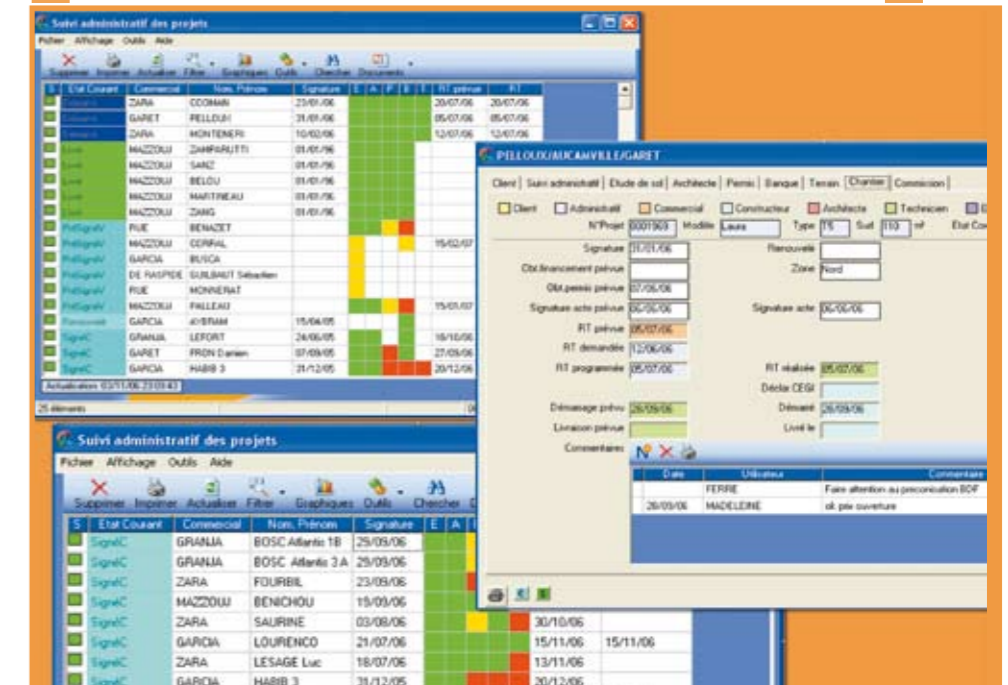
Suivi administratif des projets

Fichier Affichage Outils Aide

Supprimer Imprimer Actualiser Filtrer Graphiques Outils Chercher Documents

| S | Etat Courant | Commercial | Nom, Prénom | Signature | E | A | P | S | T | RT prévue | RT |
|---|---|---|---|---|---|---|---|---|---|---|---|
| | Cloturé | ZARA | COOMAN | 23/01/06 | | | | | | 20/07/06 | 20/07/06 |
| | Cloturé | GARET | PELLOUX | 31/01/06 | | | | | | 05/07/06 | 05/07/06 |
| | Cloturé | ZARA | MONTENERI | 10/02/06 | | | | | | 12/07/06 | 12/07/06 |
| | Livré | MAZZOUJ | ZAMPARUTTI | 01/01/96 | | | | | | | |
| | Livré | MAZZOUJ | SANZ | 01/01/96 | | | | | | | |
| | Livré | MAZZOUJ | BELOU | 01/01/96 | | | | | | | |
| | Livré | MAZZOUJ | MARTINEAU | 01/01/96 | | | | | | | |
| | Livré | MAZZOUJ | ZANG | 01/01/96 | | | | | | | |
| | PrêtSignéV | RUE | BENAZET | | | | | | | | |
| | PrêtSignéV | MAZZOUJ | CERRAL | | | | | | | 15/02/07 | |
| | PrêtSignéV | GARCIA | BUSCA | | | | | | | | |
| | PrêtSignéV | DE RASPIDE | GUILBAUT Sébastien | | | | | | | | |
| | PrêtSignéV | RUE | MONNERAT | | | | | | | | |
| | PrêtSignéV | MAZZOUJ | PALLEAU | | | | | | | 15/01/07 | |
| | Renouvelé | GARCIA | AYBRAM | 15/04/05 | | | | | | | |
| | SignéC | GRANJA | LEFORT | 24/06/05 | | | | | | 16/10/06 | |
| | SignéC | GARET | FRON Danien | 07/09/05 | | | | | | 27/09/06 | |
| | SignéC | GARCIA | HABIB 3 | 31/12/05 | | | | | | 20/12/06 | |

Actualisation: 03/11/06 23:03:43

25 éléments

PELLOUX/AUCAMVILLE/GARET

Client | Suivi administratif | Etude de sol | Architecte | Permis | Banque | Terrain | Chantier | Commission

Client Administratif Commercial Constructeur Architecte Technicien

N°Projet 0001969 Modèle Laura Type T5 Surf 110 m² Etat Co

Signature 31/01/06
Renouvelé
Obt.financement prévue
Zone Nord
Obt.permis prévue 07/06/06
Signature acte prévue 06/06/06
Signature acte 06/06/06
RT prévue 05/07/06
RT demandée 12/06/06
RT programmée 05/07/06
RT réalisée 05/07/06
Déclar CEGI
Démarrage prévu 26/09/06
Démarré 26/09/06
Livraison prévue
Livré le
Commentaires

| Date | Utilisateur | Commentaire |
|---|---|---|
| | FERRE | Faire attention au préconisation BDF |
| 26/09/06 | MADELEINE | ok pre ouverture |

Suivi administratif des projets

Fichier Affichage Outils Aide

Supprimer Imprimer Actualiser Filtrer Graphiques Outils Chercher

| S | Etat Courant | Commercial | Nom, Prénom | Signature | E | A | | | |
|---|---|---|---|---|---|---|---|---|---|
| | SignéC | GRANJA | BOSC Atlantic 1B | 29/09/06 | | | | | |
| | SignéC | GRANJA | BOSC Atlantic 3 A | 29/09/06 | | | | | |
| | SignéC | ZARA | FOURBIL | 23/09/06 | | | | | |
| | SignéC | MAZZOUJ | BENICHOU | 19/09/06 | | | | | |
| | SignéC | ZARA | SAURINE | 03/08/06 | | | | 30/10/06 | |
| | SignéC | GARCIA | LOURENCO | 21/07/06 | | | | 15/11/06 | 15/11/06 |
| | SignéC | ZARA | LESAGE Luc | 18/07/06 | | | | 13/11/06 | |
| | SignéC | GARCIA | HABIB 3 | 31/12/05 | | | | 20/12/06 | |